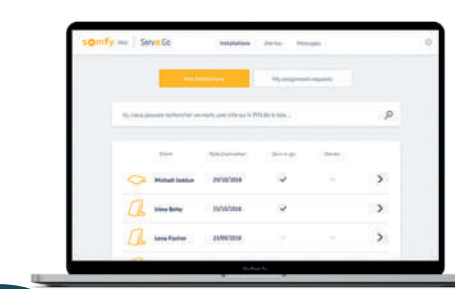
somfy | Serv&Go

Installations Alertes Messages

Mes installations | My assignment requests

Ici, vous pouvez rechercher en nom, une ville ou le PIN de la box ...

| Client | Date d'activation | Serv-e-go | Alertes | |
|---|---|---|---|---|
| Michell Isoblue | 29/10/2018 | ✓ | — | > |
| Irène Botte | 13/10/2018 | ✓ | — | > |
| Lena Fischer | 23/09/2018 | — | — | > |

MacBook Pro